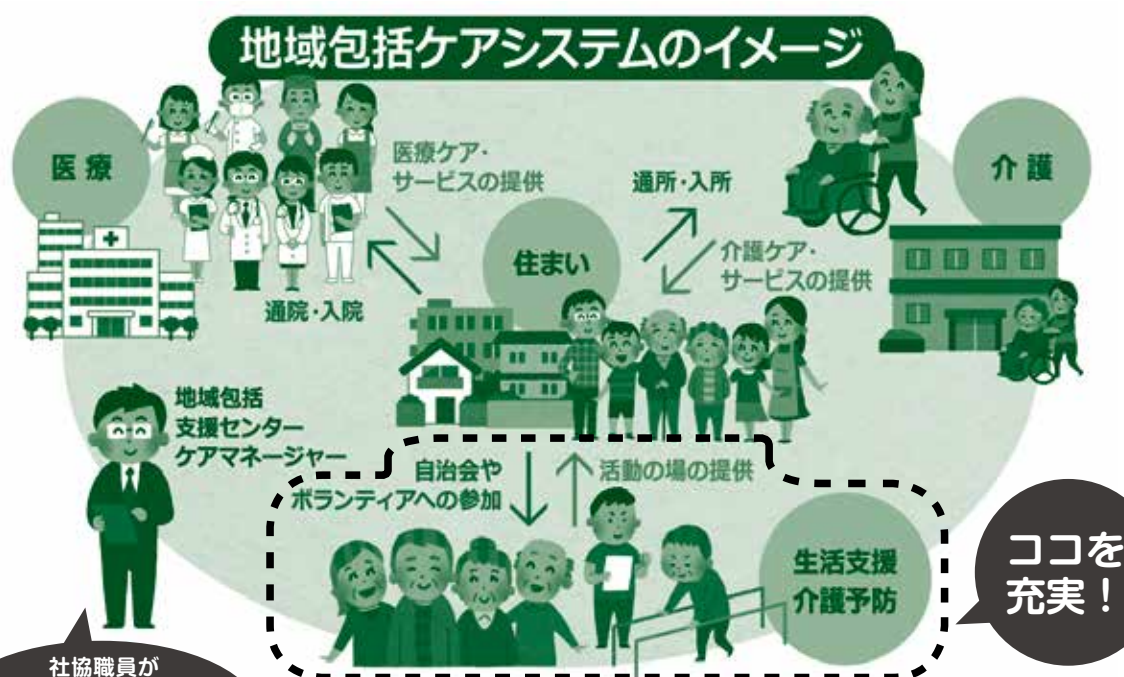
地域包括ケアシステムのイメージ

医療

医療ケア・サービスの提供

通院・入院

住まい

通所・入所

介護ケア・サービスの提供

介護

地域包括支援センターケアマネージャー

自治会やボランティアへの参加

活動の場の提供

生活支援
介護予防

ココを充実！

社協職員が